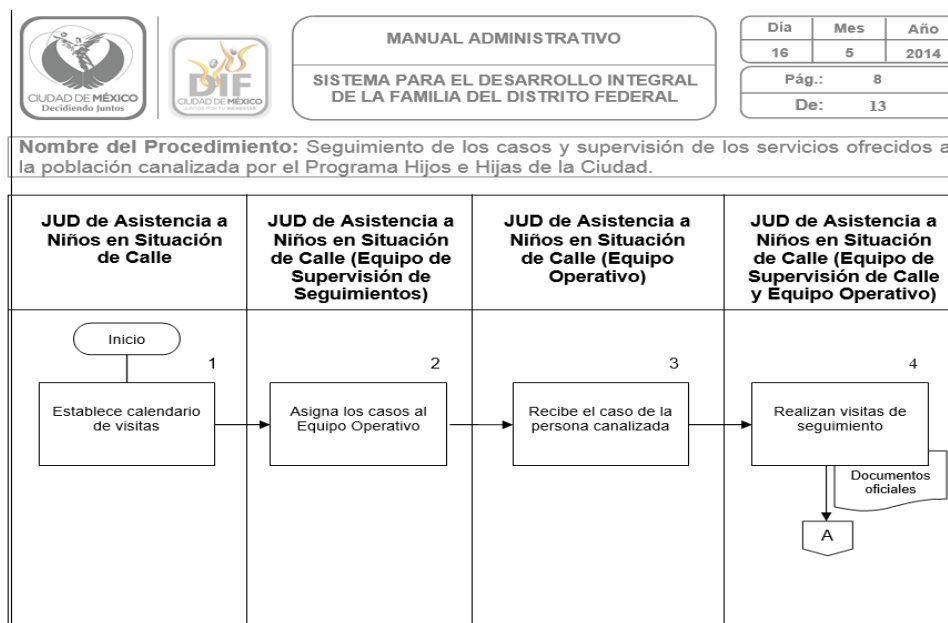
CIUDAD DE MÉXICO
Decidiendo Juntos

DIF
CIUDAD DE MÉXICO

MANUAL ADMINISTRATIVO

SISTEMA PARA EL DESARROLLO INTEGRAL DE LA FAMILIA DEL DISTRITO FEDERAL

| Día | Mes | Año |
|---|---|---|
| 16 | 5 | 2014 |

Pág.: 8
De: 13

Nombre del Procedimiento: Seguimiento de los casos y supervisión de los servicios ofrecidos a la población canalizada por el Programa Hijos e Hijas de la Ciudad.

JUD de Asistencia a Niños en Situación de Calle

JUD de Asistencia a Niños en Situación de Calle (Equipo de Supervisión de Seguimientos)

JUD de Asistencia a Niños en Situación de Calle (Equipo Operativo)

JUD de Asistencia a Niños en Situación de Calle (Equipo de Supervisión de Calle y Equipo Operativo)

Inicio

1
Establece calendario de visitas

2
Asigna los casos al Equipo Operativo

3
Recibe el caso de la persona canalizada

4
Realizan visitas de seguimiento

Documentos oficiales

A